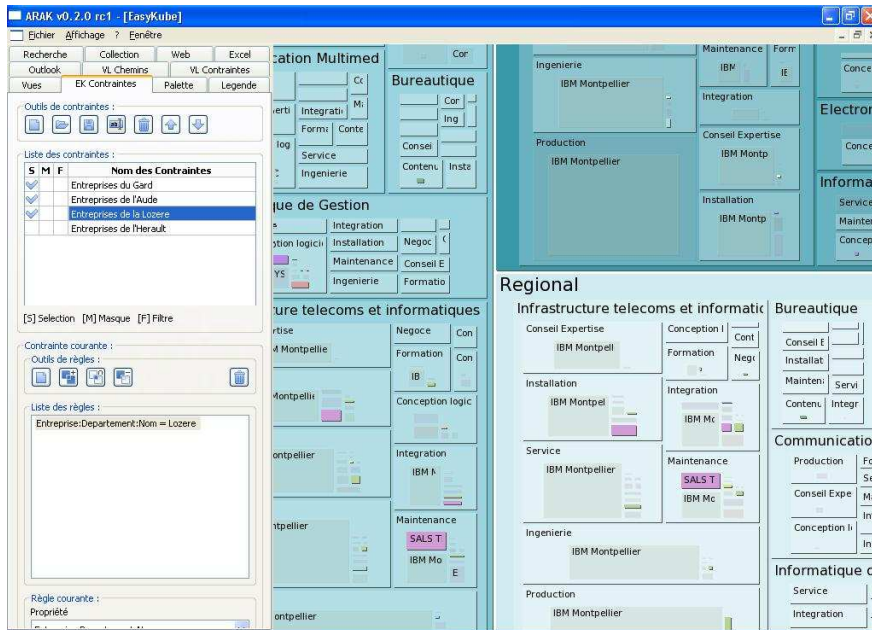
ARAK v0.2.0 rc1 - [EasyKube]

Fichier Affichage ? Fenêtre

Recherche | Collection | Web | Excel
Outlook | VL Chemins | VL Contraintes
Vues | EK Contraintes | Palette | Legende

Outils de contraintes :

Liste des contraintes :

| S | M | F | Nom des Contraintes |
|---|---|---|---|
| | | | Entreprises du Gard |
| | | | Entreprises de l'Aude |
| | | | Entreprises de la Lozere |
| | | | Entreprises de l'Herault |

[S] Selection [M] Masque [F] Filtre

Contrainte courante :
Outils de règles :

Liste des règles :
Entreprise:Departement:Nom = Lozere

Règle courante :
Propriété

cation Multimed
Cor
Cc
Mi
erti Integrati
Form: Conte
log
Service
Ingenierie
Bureautique
Cor
Ing
Consei
Contenu Insta

que de Gestion
Integration
otion logici Installation Negoc
Maintenance Conseil E
YS Ingenierie Formatio

ure telecoms et informatiques
rtise
M Montpellie
Negoce Con
Formation Con
IB
Montpellie
Conception logic
ontpellier
Integration
IBM M
ntpellier
Maintenance
SALS T
IBM Mo
E
ontpellier

Ingenierie
IBM Montpellier
Production
IBM Montpellier
Maintenance Form
IBM IE
Integration
Conseil Expertise
IBM Montp
Installation
IBM Montp
Conce
Electron
Conce
Informa
Service
Mainter
Concep

Regional
Infrastructure telecoms et informatic
Conseil Expertise
IBM Montpell
Conception l
Cont
Formation
Nego
Installation
IBM Montpel
Integration
IBM Mc
Service
IBM Montpellier
Maintenance
SALS T
IBM Mc
Ingenierie
IBM Montpellier
Production
IBM Montpellier
Bureautique
Conseil E
Installat
Mainten: Servi
Contenu Integr
Communicatio
Production Fo
Se
Conseil Expe Ma
In
Conception l In
Informatique c
Service
Integration